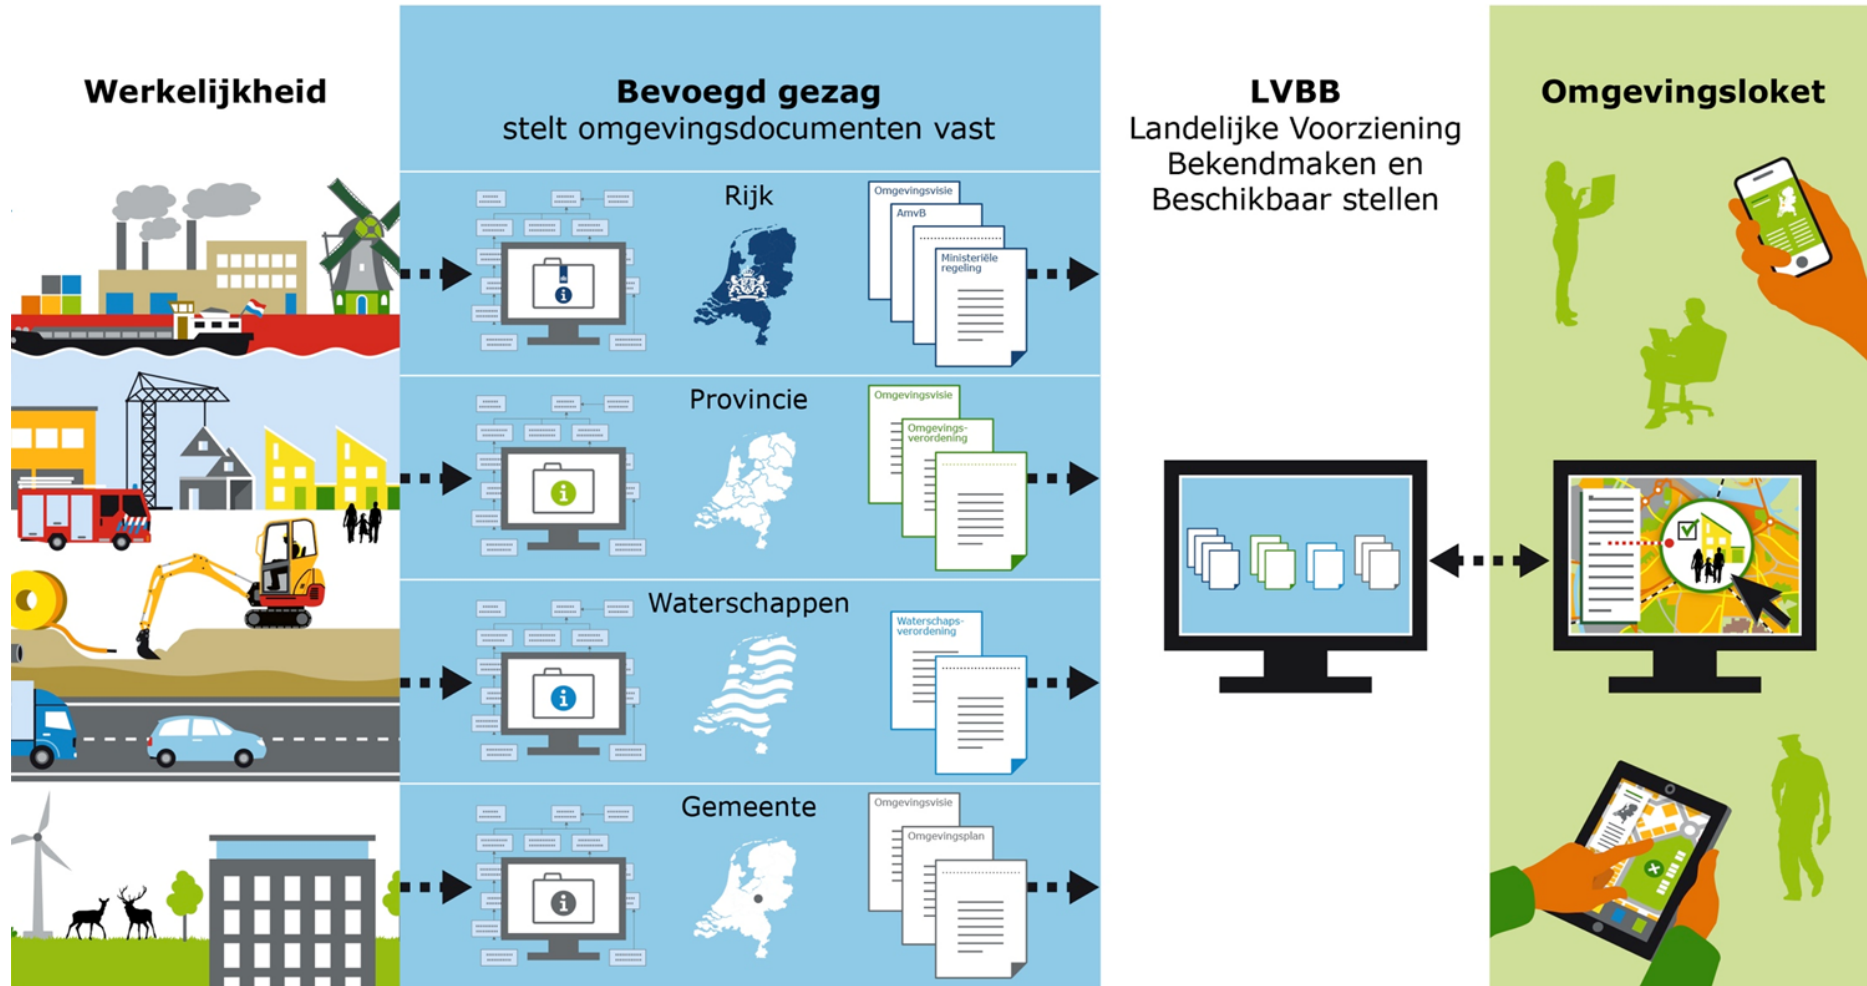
Werkelijkheid

Bevoegd gezag
stelt omgevingsdocumenten vast

LVBB
Landelijke Voorziening Bekendmaken en Beschikbaar stellen

Omgevingsloket

Rijk

Omgevingsvisie

AmvB

Ministeriële regeling

Provincie

Omgevingsvisie

Omgevingsverordening

Waterschappen

Waterschapsverordening

Gemeente

Omgevingsvisie

Omgevingsplan